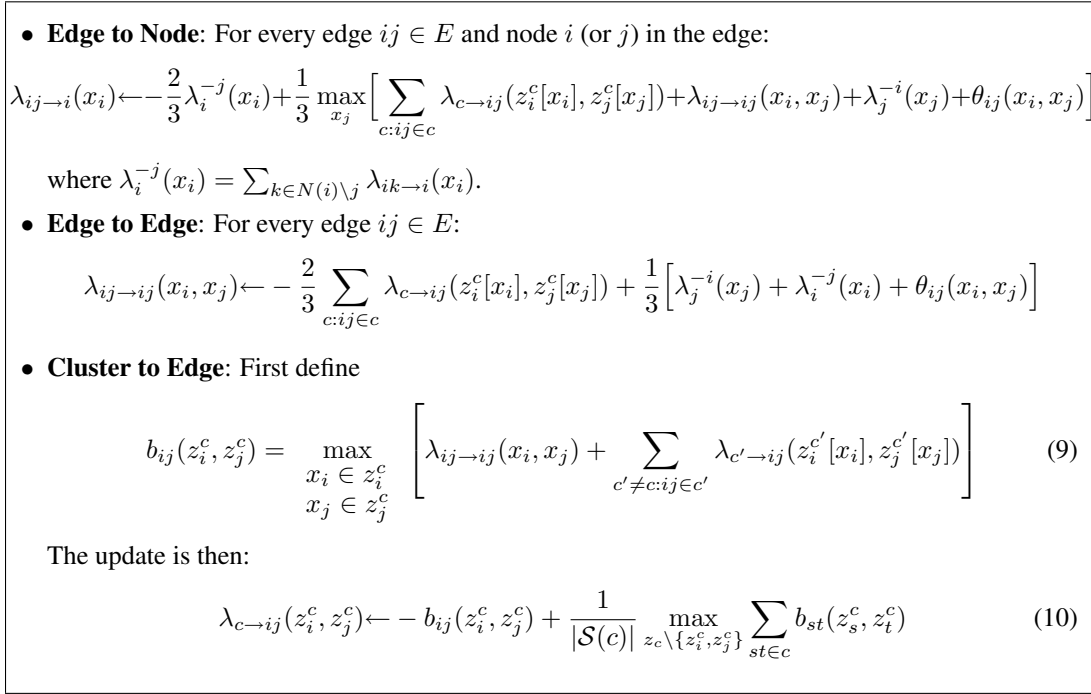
• **Edge to Node**: For every edge $ij \in E$ and node $i$ (or $j$) in the edge:

$\lambda_{ij\to i}(x_i) \leftarrow -\frac{2}{3}\lambda_i^{-j}(x_i) + \frac{1}{3}\max_{x_j}\Big[\sum_{c:ij\in c}\lambda_{c\to ij}(z_i^c[x_i], z_j^c[x_j]) + \lambda_{ij\to ij}(x_i,x_j) + \lambda_j^{-i}(x_j) + \theta_{ij}(x_i,x_j)\Big]$

where $\lambda_i^{-j}(x_i) = \sum_{k\in N(i)\setminus j}\lambda_{ik\to i}(x_i)$.

• **Edge to Edge**: For every edge $ij \in E$:

$\lambda_{ij\to ij}(x_i,x_j) \leftarrow -\frac{2}{3}\sum_{c:ij\in c}\lambda_{c\to ij}(z_i^c[x_i], z_j^c[x_j]) + \frac{1}{3}\Big[\lambda_j^{-i}(x_j) + \lambda_i^{-j}(x_i) + \theta_{ij}(x_i,x_j)\Big]$

• **Cluster to Edge**: First define

$b_{ij}(z_i^c, z_j^c) = \max_{\substack{x_i \in z_i^c \\ x_j \in z_j^c}} \left[\lambda_{ij\to ij}(x_i,x_j) + \sum_{c'\neq c: ij\in c'}\lambda_{c'\to ij}(z_i^{c'}[x_i], z_j^{c'}[x_j])\right]$ (9)

The update is then:

$\lambda_{c\to ij}(z_i^c, z_j^c) \leftarrow -b_{ij}(z_i^c, z_j^c) + \frac{1}{|\mathcal{S}(c)|}\max_{z_c\setminus\{z_i^c,z_j^c\}}\sum_{st\in c} b_{st}(z_s^c, z_t^c)$ (10)